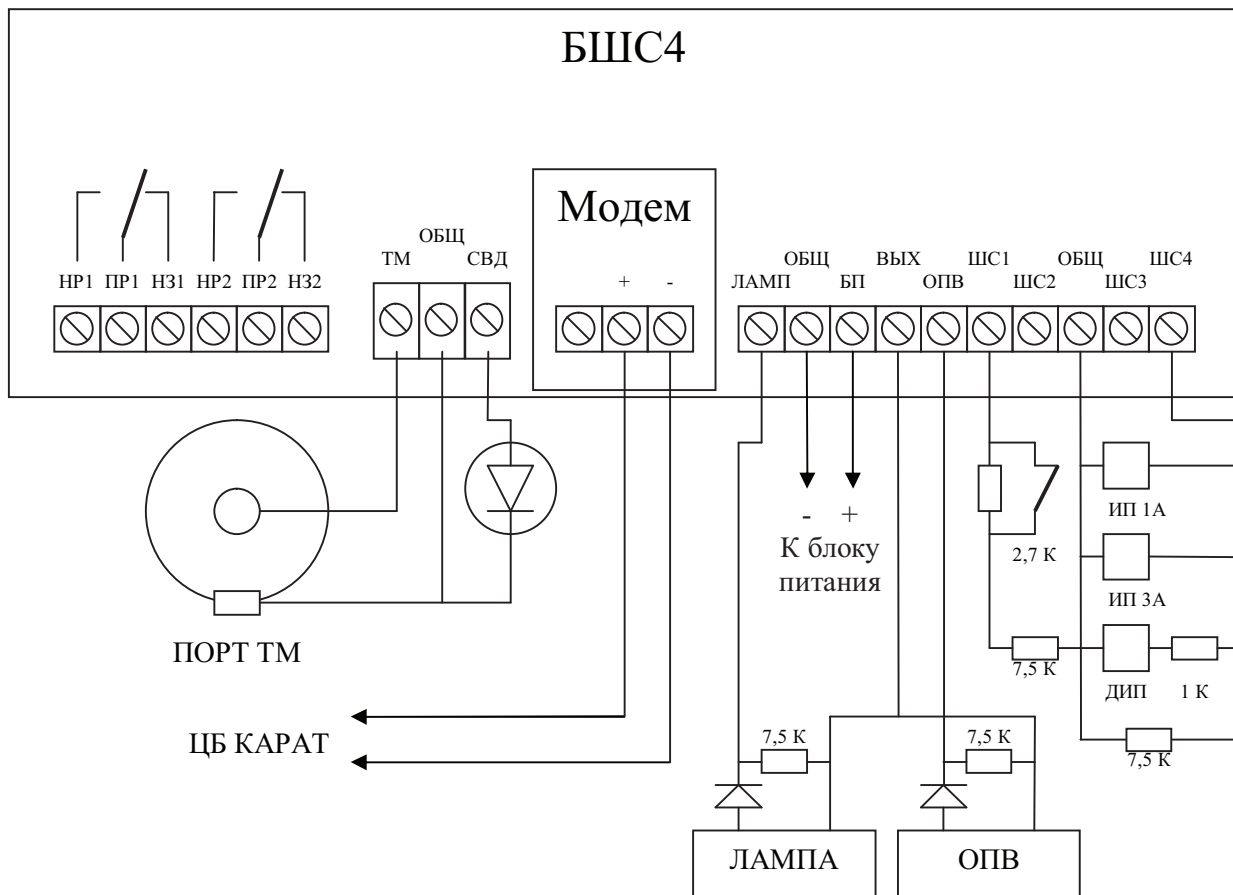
БШС4

НР1 ПР1 НЗ1 НР2 ПР2 НЗ2

ОБЩ
ТМ СВД

Модем
+ -

ОБЩ ВЫХ ШС1 ОБЩ ШС4
ЛАМП БП ОПВ ШС2 ШС3

- +
К блоку питания

2,7 К

ИП 1А

ИП 3А

7,5 К

ДИП 1 К

7,5 К

ПОРТ ТМ

ЦБ КАРАТ

7,5 К

7,5 К

ЛАМПА

ОПВ